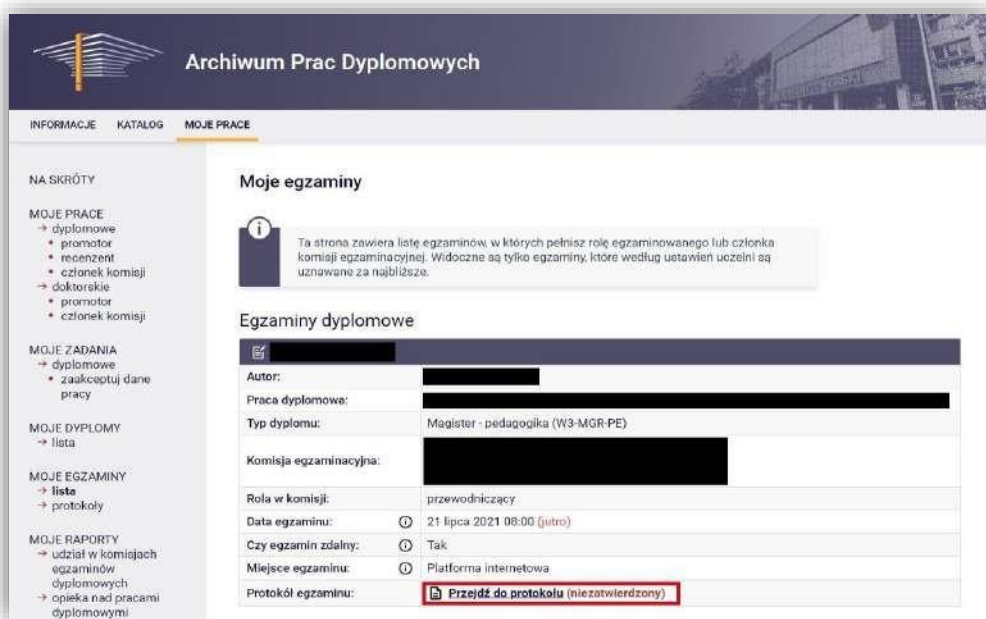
Archiwum Prac Dyplomowych

INFORMACJE KATALOG MOJE PRACE

NA SKRÓTY

MOJE PRACE
→ dyplomowe
• promotor
• recenzent
• członek komisji
→ doktorskie
• promotor
• członek komisji

MOJE ZADANIA
→ dyplomowe
• zaakceptuj dane pracy

MOJE DYPLOMY
→ lista

MOJE EGZAMINY
→ lista
→ protokoły

MOJE RAPORTY
→ udział w komisjach egzaminów dyplomowych
→ opieka nad pracami dyplomowymi

Moje egzaminy

Ta strona zawiera listę egzaminów, w których pełnisz rolę egzaminowanego lub członka komisji egzaminacyjnej. Widoczne są tylko egzaminy, które według ustawień uczelni są uznawane za najbliższe.

Egzaminy dyplomowe

| | |
|---|---|
| Autor: | |
| Praca dyplomowa: | |
| Typ dyplomu: | Magister - pedagogika (W3-MGR-PE) |
| Komisja egzaminacyjna: | |
| Rola w komisji: | przewodniczący |
| Data egzaminu: | 21 lipca 2021 08:00 (jutro) |
| Czy egzamin zdalny: | Tak |
| Miejsce egzaminu: | Platforma internetowa |
| Protokół egzaminu: | Przejdź do protokołu (niezatwierdzony) |